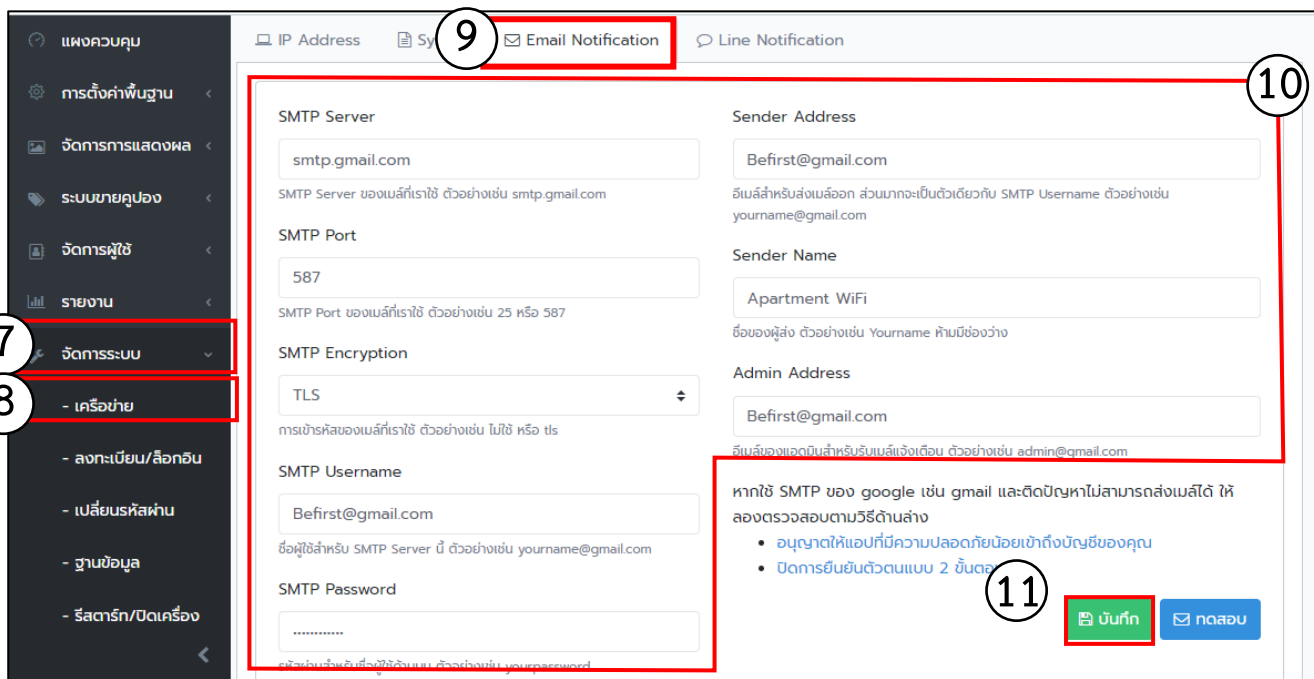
แผงควบคุม
การตั้งค่าพื้นฐาน
จัดการการแสดงผล
ระบบขายคูปอง
จัดการผู้ใช้
รายงาน
7
จัดการระบบ
8
- เครือข่าย
- ลงทะเบียน/ล็อกอิน
- เปลี่ยนรหัสผ่าน
- ฐานข้อมูล
- รีสตาร์ท/ปิดเครื่อง

IP Address
Sy
9
Email Notification
Line Notification
10

SMTP Server
smtp.gmail.com
SMTP Server ของเมล์ที่เราใช้ ตัวอย่างเช่น smtp.gmail.com

SMTP Port
587
SMTP Port ของเมล์ที่เราใช้ ตัวอย่างเช่น 25 หรือ 587

SMTP Encryption
TLS
การเข้ารหัสของเมล์ที่เราใช้ ตัวอย่างเช่น ไม่ใช้ หรือ tls

SMTP Username
Befirst@gmail.com
ชื่อผู้ใช้สำหรับ SMTP Server นี้ ตัวอย่างเช่น yourname@gmail.com

SMTP Password
············
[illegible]

Sender Address
Befirst@gmail.com
อีเมล์สำหรับส่งเมล์ออก ส่วนมากจะเป็นตัวเดียวกับ SMTP Username ตัวอย่างเช่น yourname@gmail.com

Sender Name
Apartment WiFi
ชื่อของผู้ส่ง ตัวอย่างเช่น Yourname ห้ามมีช่องว่าง

Admin Address
Befirst@gmail.com
อีเมล์ของแอดมินสำหรับรับเมล์แจ้งเตือน ตัวอย่างเช่น admin@gmail.com

หากใช้ SMTP ของ google เช่น gmail และติดปัญหาไม่สามารถส่งเมล์ได้ ให้ลองตรวจสอบตามวิธีด้านล่าง
• อนุญาตให้แอปที่มีความปลอดภัยน้อยเข้าถึงบัญชีของคุณ
• ปิดการยืนยันตัวตนแบบ 2 ขั้นตอ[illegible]
11
บันทึก
ทดสอบ